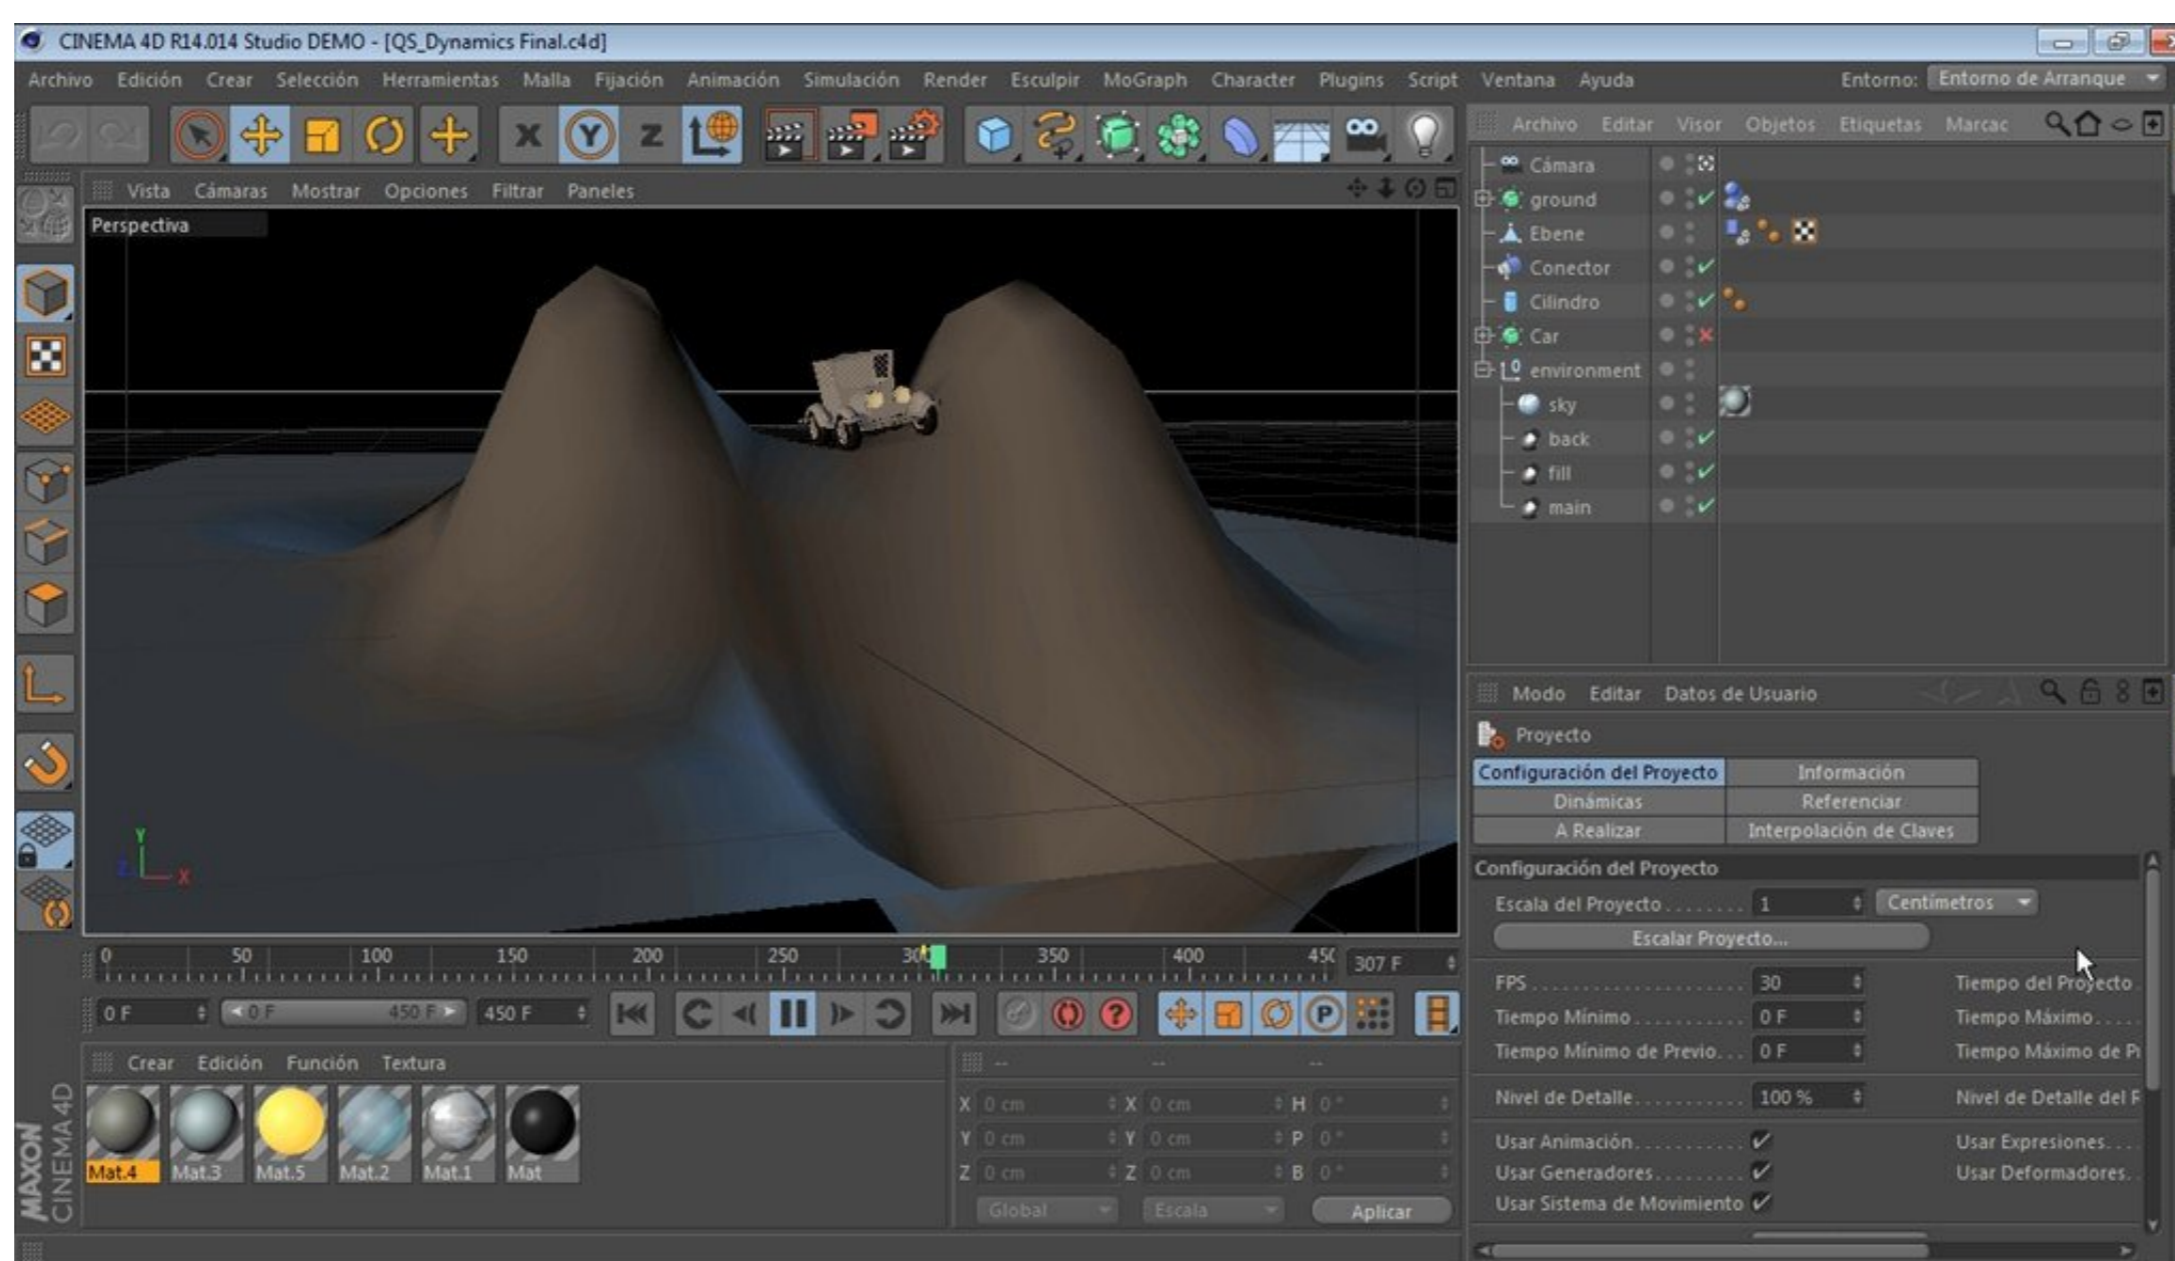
CINEMA 4D R14.014 Studio DEMO - [QS_Dynamics Final.c4d]

Archivo Edición Crear Selección Herramientas Malla Fijación Animación Simulación Render Esculpir MoGraph Character Plugins Script Ventana Ayuda Entorno: Entorno de Arranque

X Y Z

Vista Cámaras Mostrar Opciones Filtrar Paneles

Perspectiva

Archivo Editar Visor Objetos Etiquetas Marcac

Cámara
ground
Ebene
Conector
Cilindro
Car
environment
sky
back
fill
main

Modo Editar Datos de Usuario

Proyecto

| Configuración del Proyecto | Información |
|---|---|
| Dinámicas | Referenciar |
| A Realizar | Interpolación de Claves |

Configuración del Proyecto
Escala del Proyecto . . . . . . . . 1 Centímetros
Escalar Proyecto...
FPS . . . . . . . . . . . 30 Tiempo del Proyecto
Tiempo Mínimo . . . . . . . . . . 0 F Tiempo Máximo
Tiempo Mínimo de Previo. . . 0 F Tiempo Máximo de Pr
Nivel de Detalle . . . . . . . . . 100 % Nivel de Detalle del F
Usar Animación . . . . . . . . . ✓ Usar Expresiones
Usar Generadores . . . . . . . ✓ Usar Deformadores
Usar Sistema de Movimiento ✓

0 50 100 150 200 250 300 350 400 450 307 F
0 F 0 F 450 F 450 F

Crear Edición Función Textura
Mat.4 Mat.3 Mat.5 Mat.2 Mat.1 Mat

X 0 cm X 0 cm H 0°
Y 0 cm Y 0 cm P 0°
Z 0 cm Z 0 cm B 0°
Global Escala Aplicar

MAXON CINEMA 4D